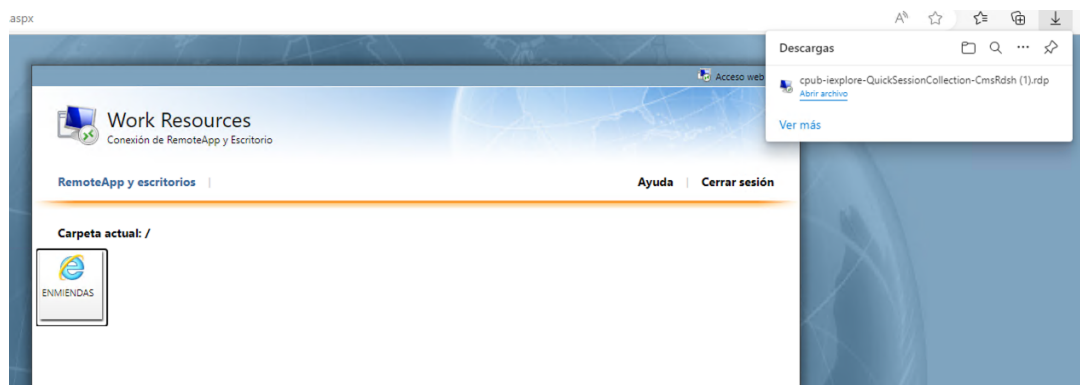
aspx

Descargas

cpub-iexplore-QuickSessionCollection-CmsRdsh (1).rdp
Abrir archivo

Ver más

Acceso web

Work Resources
Conexión de RemoteApp y Escritorio

RemoteApp y escritorios | Ayuda | Cerrar sesión

Carpeta actual: /

ENMIENDAS